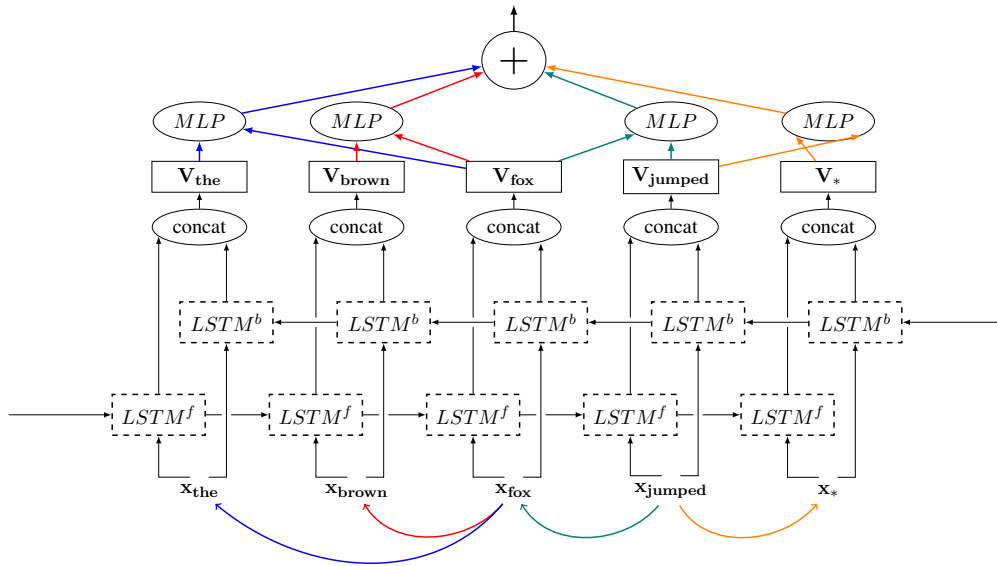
$+$

$MLP$ $MLP$ $MLP$ $MLP$

$\mathbf{V_{the}}$ $\mathbf{V_{brown}}$ $\mathbf{V_{fox}}$ $\mathbf{V_{jumped}}$ $\mathbf{V_{*}}$

concat concat concat concat concat

$LSTM^b$ $LSTM^b$ $LSTM^b$ $LSTM^b$ $LSTM^b$

$LSTM^f$ $LSTM^f$ $LSTM^f$ $LSTM^f$ $LSTM^f$

$\mathbf{x_{the}}$ $\mathbf{x_{brown}}$ $\mathbf{x_{fox}}$ $\mathbf{x_{jumped}}$ $\mathbf{x_{*}}$